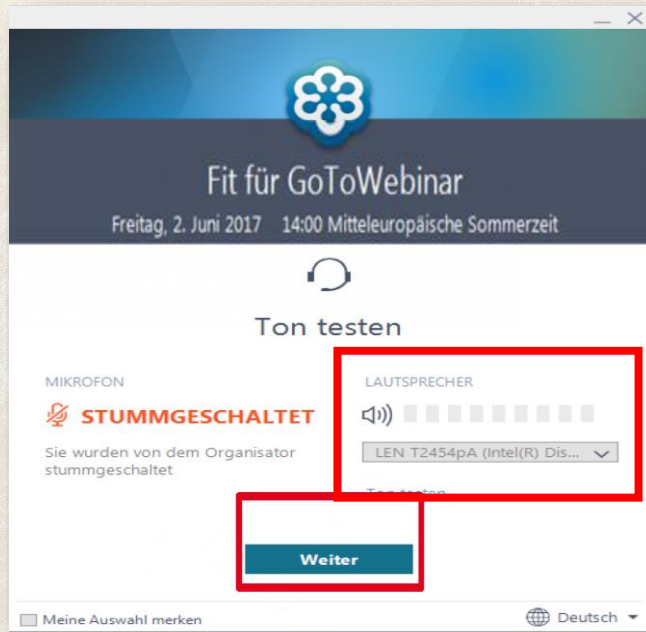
Fit für GoToWebinar

Freitag, 2. Juni 2017 14:00 Mitteleuropäische Sommerzeit

Ton testen

MIKROFON

STUMMGESCHALTET

Sie wurden von dem Organisator stummgeschaltet

LAUTSPRECHER

LEN T2454pA (Intel(R) Dis...

Ton testen

Weiter

Meine Auswahl merken

Deutsch